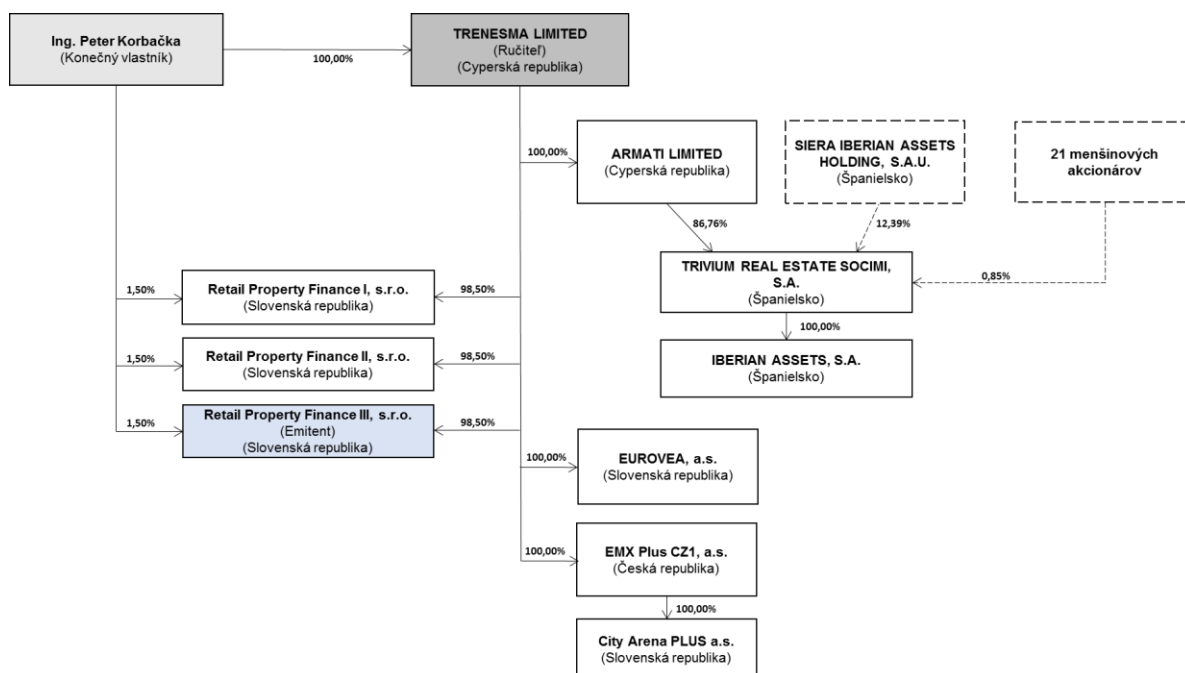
Ing. Peter Korbačka
(Konečný vlastník)

100,00%

TRENESMA LIMITED
(Ručiteľ)
(Cyperská republika)

100,00%

ARMATI LIMITED
(Cyperská republika)

SIERA IBERIAN ASSETS HOLDING, S.A.U.
(Španielsko)

21 menšinových akcionárov

86,76%

12,39%

TRIVIUM REAL ESTATE SOCIMI, S.A.
(Španielsko)

0,85%

100,00%

IBERIAN ASSETS, S.A.
(Španielsko)

1,50%

Retail Property Finance I, s.r.o.
(Slovenská republika)

98,50%

1,50%

Retail Property Finance II, s.r.o.
(Slovenská republika)

98,50%

1,50%

Retail Property Finance III, s.r.o.
(Emitent)
(Slovenská republika)

98,50%

100,00%

EUROVEA, a.s.
(Slovenská republika)

100,00%

EMX Plus CZ1, a.s.
(Česká republika)

100,00%

City Arena PLUS a.s.
(Slovenská republika)